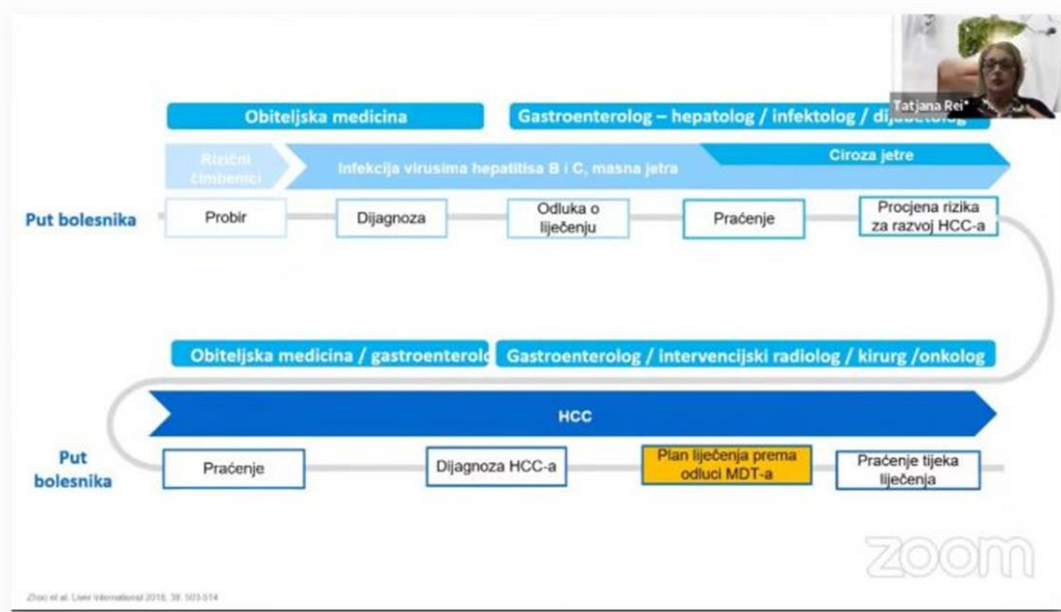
Tatjana Rei

Obiteljska medicina

Gastroenterolog – hepatolog / infektolog / dijabetolog

Rizični čimbenici

Infekcija virusima hepatitisa B i C, masna jetra

Ciroza jetre

Put bolesnika

Probir

Dijagnoza

Odluka o liječenju

Praćenje

Procjena rizika za razvoj HCC-a

Obiteljska medicina / gastroenterolo

Gastroenterolog / intervencijski radiolog / kirurg /onkolog

HCC

Put bolesnika

Praćenje

Dijagnoza HCC-a

Plan liječenja prema odluci MDT-a

Praćenje tijeka liječenja

zoom

Zhou et al. Liver International 2018; 38: 503-514